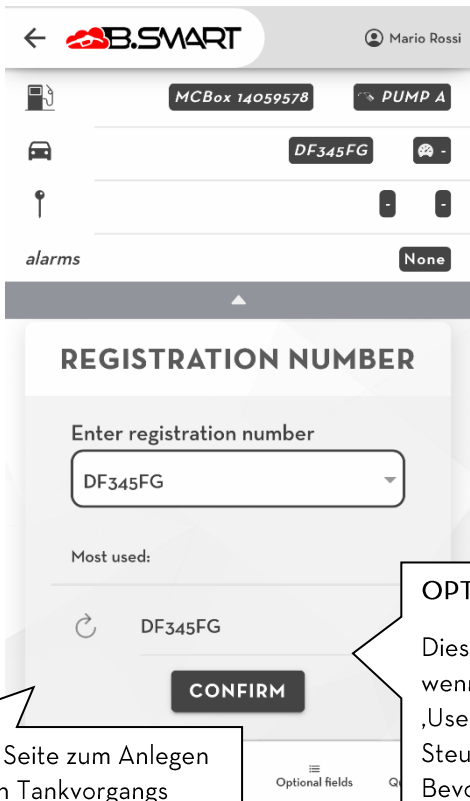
B.SMART
Mario Rossi
MCBox 14059578
PUMP A
DF345FG
-
-
-
alarms
None

REGISTRATION NUMBER
Enter registration number
DF345FG
Most used:
DF345FG
CONFIRM

Optional fields
Q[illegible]

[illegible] Seite zum Anlegen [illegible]n Tankvorgangs

OPT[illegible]
Dies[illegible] wenn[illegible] ‚Use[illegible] Steu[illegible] Bevo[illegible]